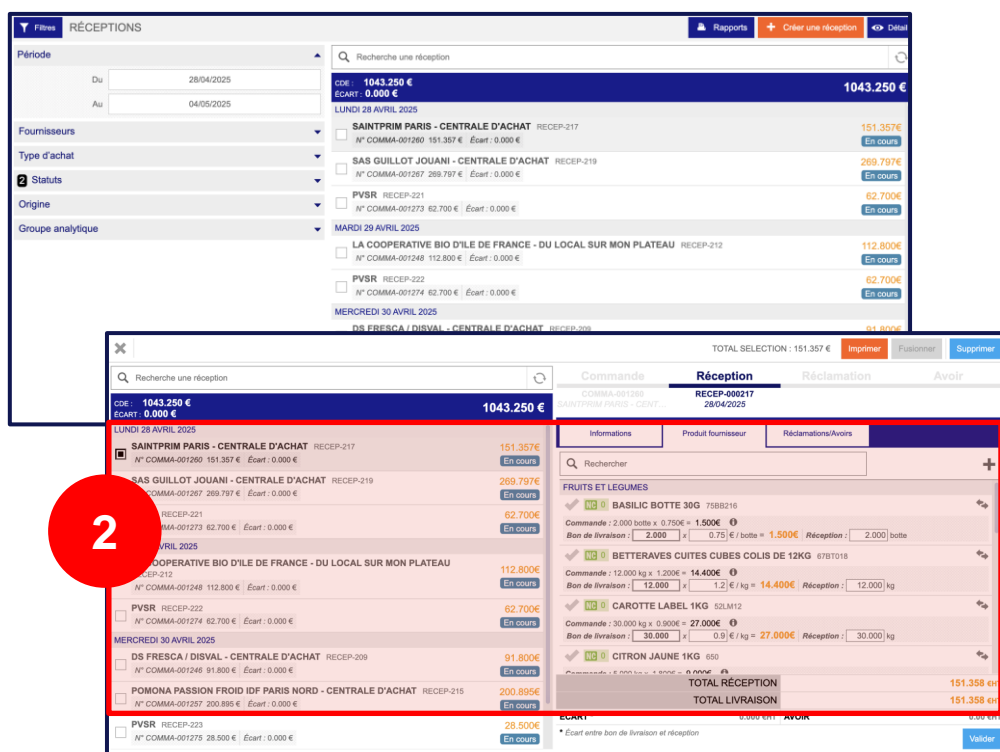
Filtres RÉCEPTIONS

Rapports
Créer une réception
Détail

Période
Du 28/04/2025
Au 04/05/2025
Fournisseurs
Type d'achat
2 Statuts
Origine
Groupe analytique

Recherche une réception

CDE : 1043.250 €
ÉCART : 0.000 €
1043.250 €

LUNDI 28 AVRIL 2025
SAINTPRIM PARIS - CENTRALE D'ACHAT RECEP-217
N° COMMA-001260 151.357 € Écart : 0.000 €
151.357€
En cours
SAS GUILLOT JOUANI - CENTRALE D'ACHAT RECEP-219
N° COMMA-001267 269.797 € Écart : 0.000 €
269.797€
En cours
PVSR RECEP-221
N° COMMA-001273 62.700 € Écart : 0.000 €
62.700€
En cours
MARDI 29 AVRIL 2025
LA COOPERATIVE BIO D'ILE DE FRANCE - DU LOCAL SUR MON PLATEAU RECEP-212
N° COMMA-001248 112.800 € Écart : 0.000 €
112.800€
En cours
PVSR RECEP-222
N° COMMA-001274 62.700 € Écart : 0.000 €
62.700€
En cours
MERCREDI 30 AVRIL 2025
DS FRESCA / DISVAL - CENTRALE D'ACHAT RECEP-209
91.800€

TOTAL SELECTION : 151.357 €
Imprimer
Fusionner
Supprimer

Recherche une réception

CDE : 1043.250 €
ÉCART : 0.000 €
1043.250 €

LUNDI 28 AVRIL 2025
SAINTPRIM PARIS - CENTRALE D'ACHAT RECEP-217
N° COMMA-001260 151.357 € Écart : 0.000 €
151.357€
En cours
SAS GUILLOT JOUANI - CENTRALE D'ACHAT RECEP-219
N° COMMA-001267 269.797 € Écart : 0.000 €
269.797€
En cours
RECEP-221
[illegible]MA-001273 62.700 € Écart : 0.000 €
62.700€
En cours
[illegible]AVRIL 2025
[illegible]OOPERATIVE BIO D'ILE DE FRANCE - DU LOCAL SUR MON PLATEAU
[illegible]CEP-212
N° COMMA-001248 112.800 € Écart : 0.000 €
112.800€
En cours
PVSR RECEP-222
N° COMMA-001274 62.700 € Écart : 0.000 €
62.700€
En cours
MERCREDI 30 AVRIL 2025
DS FRESCA / DISVAL - CENTRALE D'ACHAT RECEP-209
N° COMMA-001246 91.800 € Écart : 0.000 €
91.800€
En cours
POMONA PASSION FROID IDF PARIS NORD - CENTRALE D'ACHAT RECEP-215
N° COMMA-001257 200.895 € Écart : 0.000 €
200.895€
En cours
PVSR RECEP-223
N° COMMA-001275 28.500 € Écart : 0.000 €
28.500€
En cours

2

Commande
COMMA-001260
SAINTPRIM PARIS - CENT...
Réception
RECEP-000217
28/04/2025
Réclamation
Avoir

Informations
Produit fournisseur
Réclamations/Avoirs

Rechercher

FRUITS ET LEGUMES
NC 0 BASILIC BOTTE 30G 75BB216
Commande : 2.000 botte x 0.750€ = 1.500€
Bon de livraison : 2.000 x 0.75 € / botte = 1.500€ Réception : 2.000 botte
NC 0 BETTERAVES CUITES CUBES COLIS DE 12KG 67BT018
Commande : 12.000 kg x 1.200€ = 14.400€
Bon de livraison : 12.000 x 1.2 € / kg = 14.400€ Réception : 12.000 kg
NC 0 CAROTTE LABEL 1KG 52LM12
Commande : 30.000 kg x 0.900€ = 27.000€
Bon de livraison : 30.000 x 0.9 € / kg = 27.000€ Réception : 30.000 kg
NC 0 CITRON JAUNE 1KG 650

TOTAL RÉCEPTION 151.358 €H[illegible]
TOTAL LIVRAISON 151.358 €H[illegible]
ECART 0.000 €HT AVOIR 0.000 €

* Écart entre bon de livraison et réception
Valider